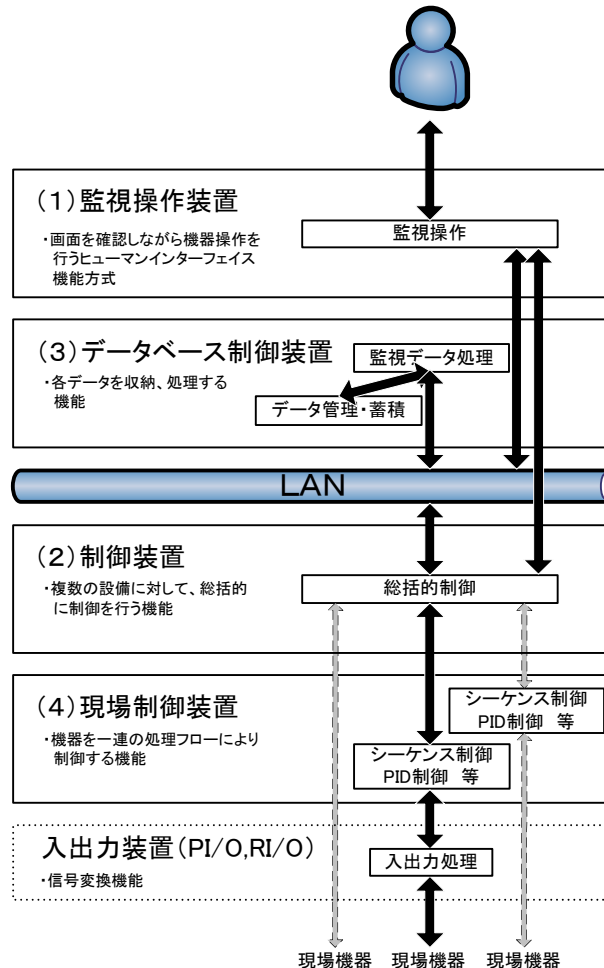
(1) 監視操作装置

・画面を確認しながら機器操作を行うヒューマンインターフェイス機能方式

監視操作

(3) データベース制御装置

・各データを収納、処理する機能

監視データ処理

データ管理・蓄積

LAN

(2) 制御装置

・複数の設備に対して、総括的に制御を行う機能

総括的制御

(4) 現場制御装置

・機器を一連の処理フローにより制御する機能

シーケンス制御
PID制御 等

シーケンス制御
PID制御 等

入出力装置 (PI/O,RI/O)

・信号変換機能

入出力処理

現場機器 現場機器 現場機器